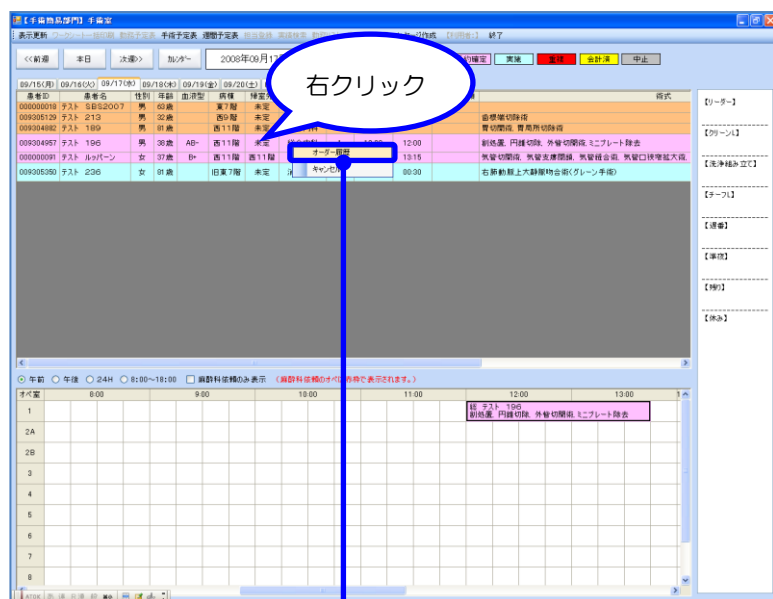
【手術部門】手術室

表示更新 手術予定表 週間予定表 終了

<<前週 本日 次週>> カレンダー 2008年09月17日

確定 実施 中止 会計済 中止

右クリック

09/15(月) 09/16(火) 09/17(水) 09/18(木) 09/19(金) 09/20(土)

| 患者ID | 患者名 | 性別 | 年齢 | 血液型 | 病棟 | 病室 | | | | 術式 |
|---|---|---|---|---|---|---|---|---|---|---|
| 000000018 | テスト SBS2007 | 男 | 63歳 | | 東7階 | 未定 | | | | |
| 009305129 | テスト 213 | 男 | 32歳 | | 西9階 | 未定 | | | | 直腸癌切除術 |
| 009304982 | テスト 189 | 男 | 81歳 | | 西11階 | 未定 | | | | 胃切開術, 胃局所切除術 |
| 009304957 | テスト 196 | 男 | 38歳 | AB- | 西11階 | 未定 | | | 12:00 | 副処置, 円錐切除, 外管切開術, ミニプレート除去 |
| 000000091 | テスト ルッパーン | 女 | 37歳 | B+ | 西11階 | 西11階 | | | 13:15 | 気管切開術, 気管支鏡検査, 気管縫合術, 気管口狭窄拡大術 |
| 009305350 | テスト 236 | 女 | 81歳 | | 旧東7階 | 未定 | | | 00:30 | 右肺動脈上大静脈吻合術(グレーン手術) |

オーダー削除
キャンセル

【リーダー】
【クリーン】
【洗浄組み立て】
【テープ】
【運搬】
【事務】
【搬】
【休み】

午前 午後 24H 8:00~18:00 麻酔科依頼のみ表示 (麻酔科依頼のオペは赤枠で表示されます。)

| オペ室 | 8:00 | 9:00 | 10:00 | 11:00 | 12:00 | 13:00 |
|---|---|---|---|---|---|---|
| 1 | | | | | 研 テスト 196 副処置, 円錐切除, 外管切開術, ミニプレート除去 | |
| 2A | | | | | | |
| 2B | | | | | | |
| 3 | | | | | | |
| 4 | | | | | | |
| 5 | | | | | | |
| 6 | | | | | | |
| 7 | | | | | | |
| 8 | | | | | | |